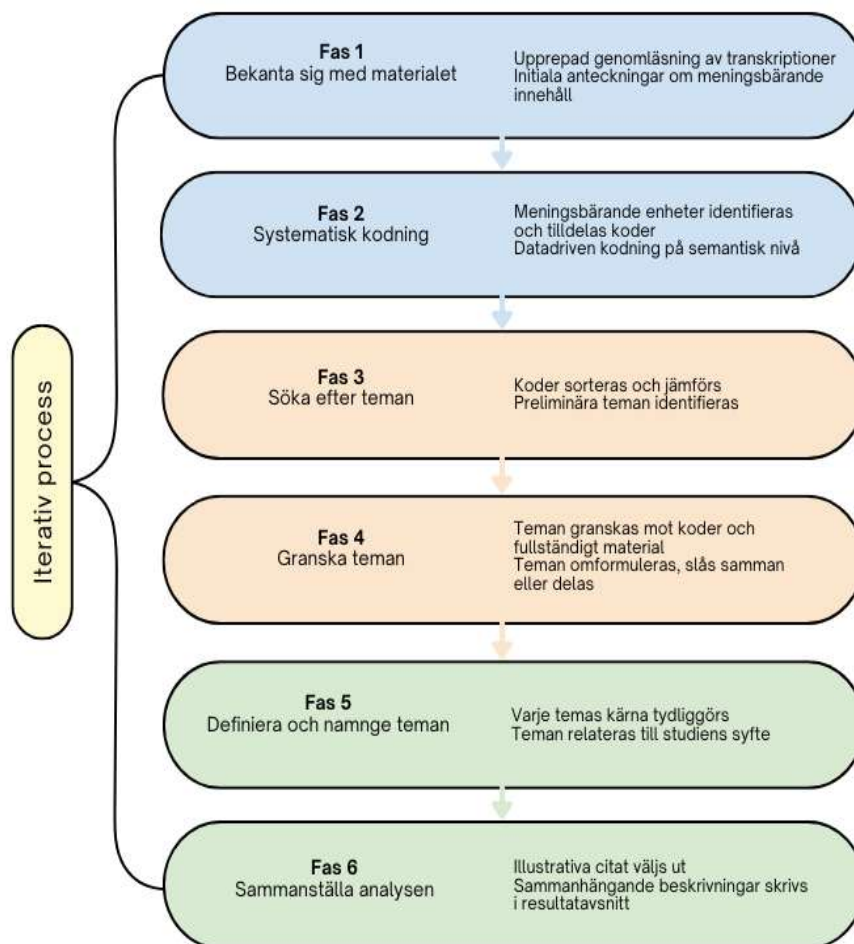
Iterativ process

Fas 1
Bekanta sig med materialet

Upprepad genomläsning av transkriptioner
Initiala anteckningar om meningsbärande innehåll

Fas 2
Systematisk kodning

Meningsbärande enheter identifieras och tilldelas koder
Datadriven kodning på semantisk nivå

Fas 3
Söka efter teman

Koder sorteras och jämförs
Preliminära teman identifieras

Fas 4
Granska teman

Teman granskas mot koder och fullständigt material
Teman omformuleras, slås samman eller delas

Fas 5
Definiera och namnge teman

Varje temas kärna tydliggörs
Teman relateras till studiens syfte

Fas 6
Sammanställa analysen

Illustrativa citat väljs ut
Sammanhängande beskrivningar skrivs i resultatavsnitt